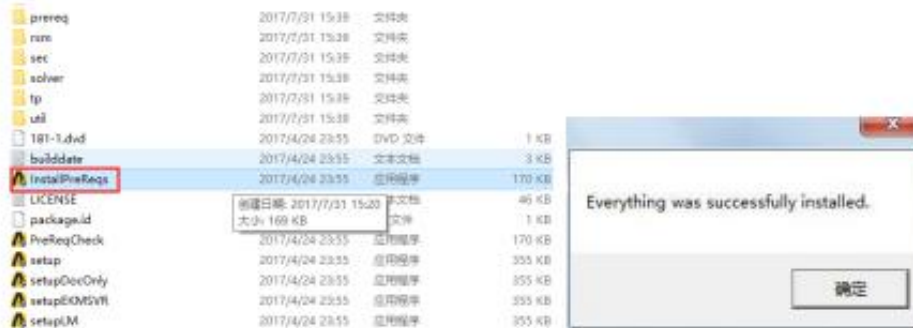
| | | | |
|---|---|---|---|
| prereq | 2017/7/31 15:39 | 文件夹 | |
| rsm | 2017/7/31 15:39 | 文件夹 | |
| sec | 2017/7/31 15:39 | 文件夹 | |
| solver | 2017/7/31 15:39 | 文件夹 | |
| tp | 2017/7/31 15:39 | 文件夹 | |
| util | 2017/7/31 15:39 | 文件夹 | |
| 181-1.dvd | 2017/4/24 23:55 | DVD 文件 | 1 KB |
| builddate | 2017/4/24 23:55 | 文本文档 | 3 KB |
| InstallPreReqs | 2017/4/24 23:55 | 应用程序 | 170 KB |
| LICENSE | | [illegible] | 46 KB |
| package.id | | 文件 | 1 KB |
| PreReqCheck | 2017/4/24 23:55 | 应用程序 | 170 KB |
| setup | 2017/4/24 23:55 | 应用程序 | 355 KB |
| setupDocOnly | 2017/4/24 23:55 | 应用程序 | 355 KB |
| setupEKMSVR | 2017/4/24 23:55 | 应用程序 | 355 KB |
| setupLM | 2017/4/24 23:55 | 应用程序 | 355 KB |

创建日期: 2017/7/31 15:20
大小: 169 KB

x

Everything was successfully installed.

确定